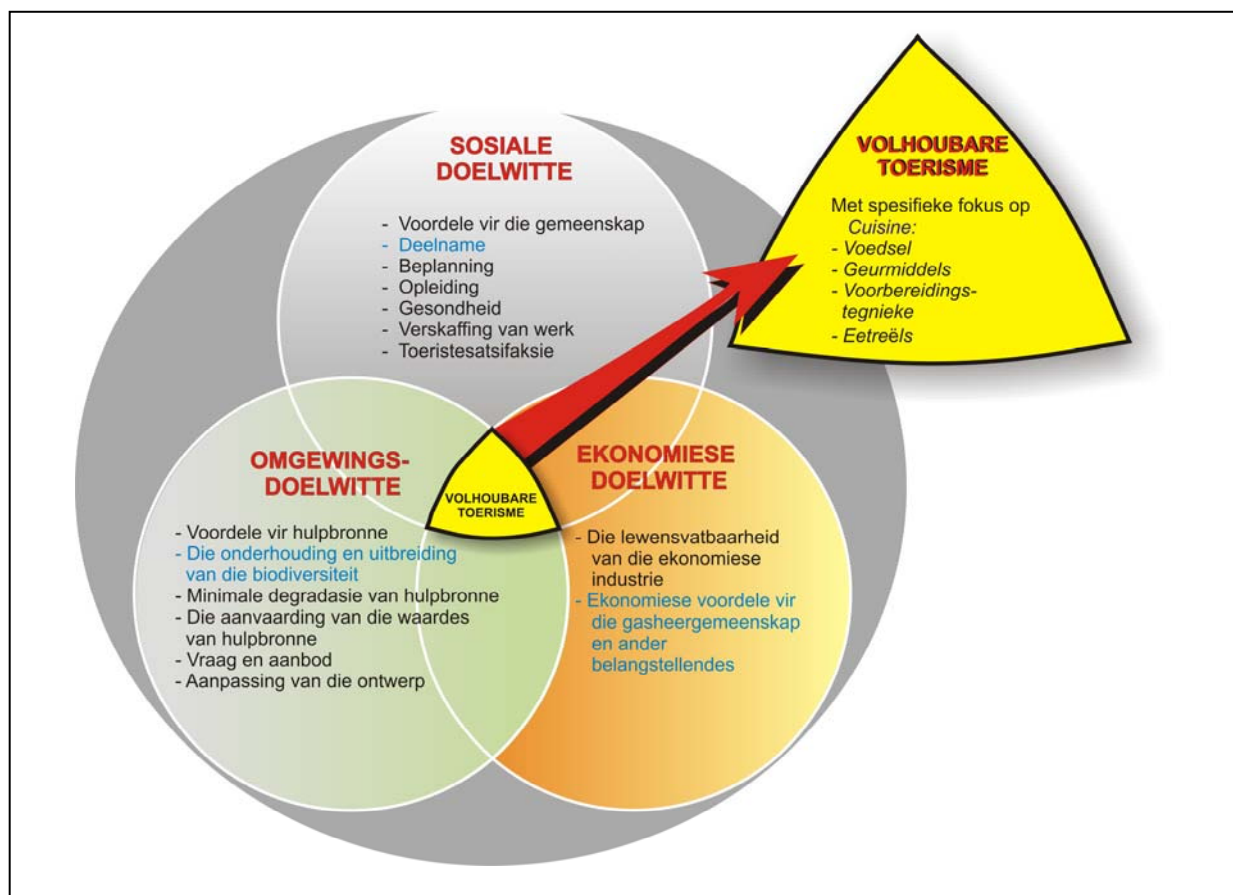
SOSIALE DOELWITTE

- Voordele vir die gemeenskap
- Deelname
- Beplanning
- Opleiding
- Gesondheid
- Verskaffing van werk
- Toeristesatsifaksie

VOLHOUBARE TOERISME

Met spesifieke fokus op Cuisine:
- Voedsel
- Geurmiddels
- Voorbereidingstegnieke
- Eetreëls

OMGEWINGS-DOELWITTE

- Voordele vir hulpbronne
- Die onderhouding en uitbreiding van die biodiversiteit
- Minimale degradasie van hulpbronne
- Die aanvaarding van die waardes van hulpbronne
- Vraag en aanbod
- Aanpassing van die ontwerp

VOLHOUBARE TOERISME

EKONOMIESE DOELWITTE

- Die lewensvatbaarheid van die ekonomiese industrie
- Ekonomiese voordele vir die gasheergemeenskap en ander belangstellendes